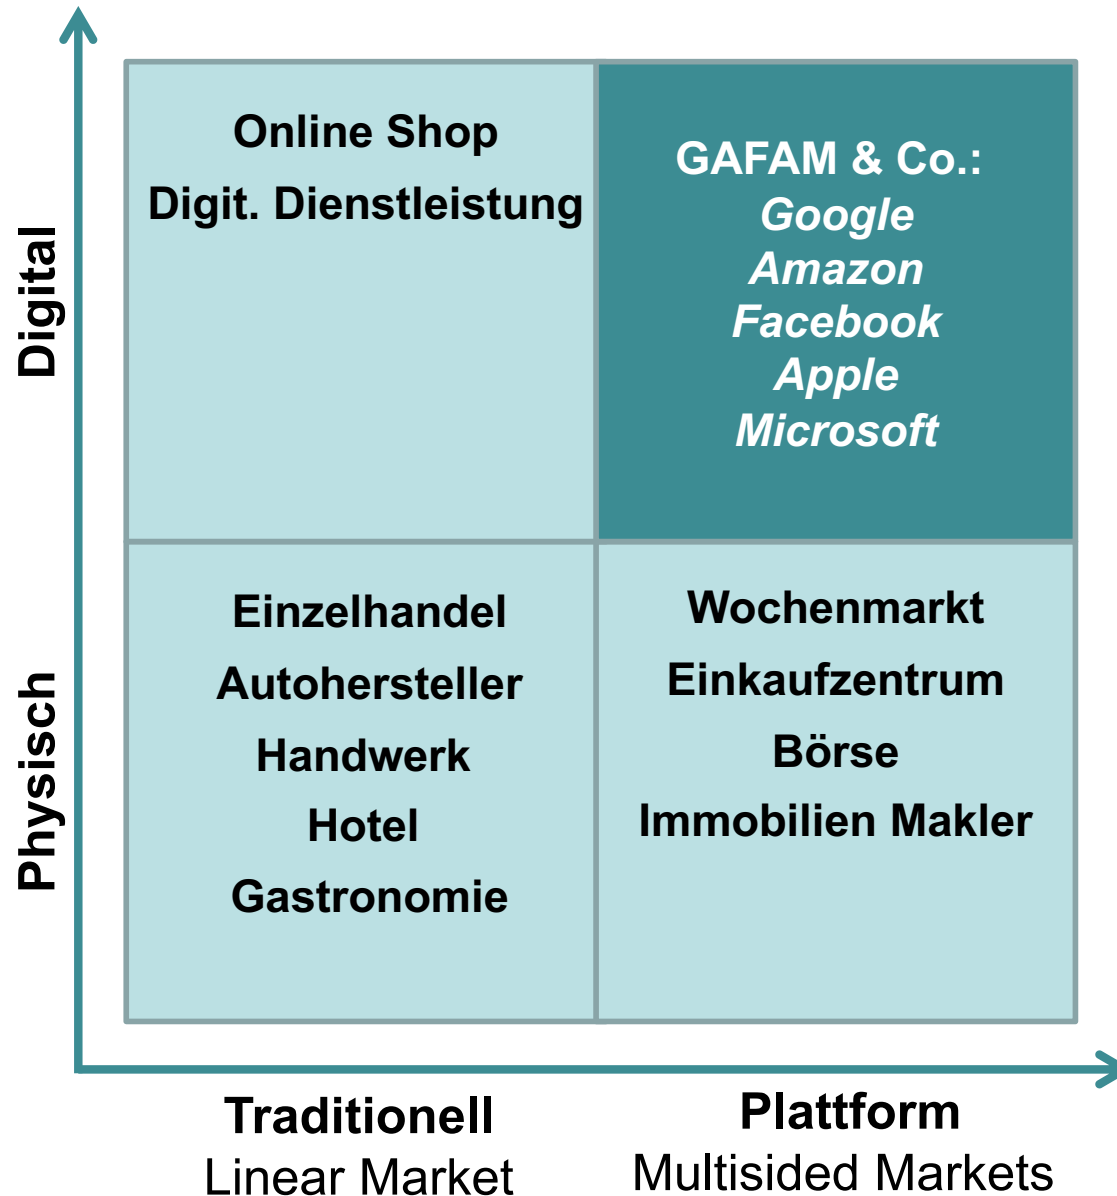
Digital

Physisch

Online Shop
Digit. Dienstleistung

GAFAM & Co.:
*Google*
*Amazon*
*Facebook*
*Apple*
*Microsoft*

Einzelhandel
Autohersteller
Handwerk
Hotel
Gastronomie

Wochenmarkt
Einkaufzentrum
Börse
Immobilien Makler

Traditionell
Linear Market

Plattform
Multisided Markets